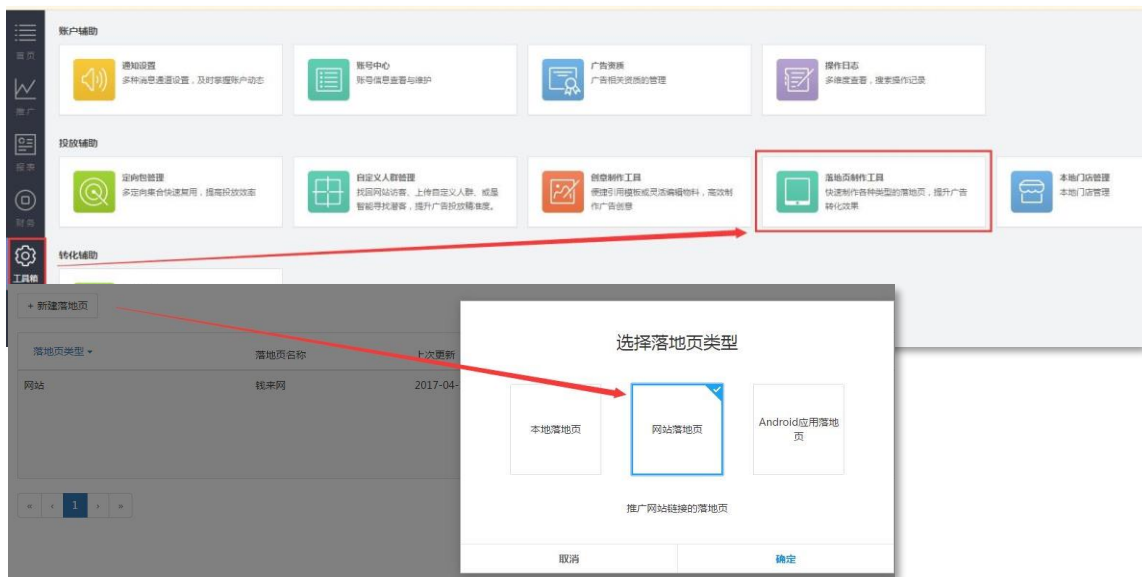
首页

推广

报表

财务

工具箱

账户辅助

通知设置
多种消息通道设置，及时掌握账户动态

账号中心
账号信息查看与维护

广告资质
广告相关资质的管理

操作日志
多维度查看，搜索操作记录

投放辅助

定向包管理
多定向集合快速复用，提高投放效率

自定义人群管理
找回网站访客、上传自定义人群，或是智能寻找潜客，提升广告投放精准度。

创意制作工具
便捷引用模板或灵活编辑物料，高效制作广告创意

落地页制作工具
快速制作各种类型的落地页，提升广告转化效果

本地门店管理
本地门店管理

转化辅助

+ 新建落地页

| 落地页类型 ▾ | 落地页名称 | 上次更新 |
|---|---|---|
| 网站 | 钱来网 | 2017-04- |

« ‹ 1 › »

选择落地页类型

本地落地页

网站落地页

Android应用落地页

推广网站链接的落地页

取消

确定